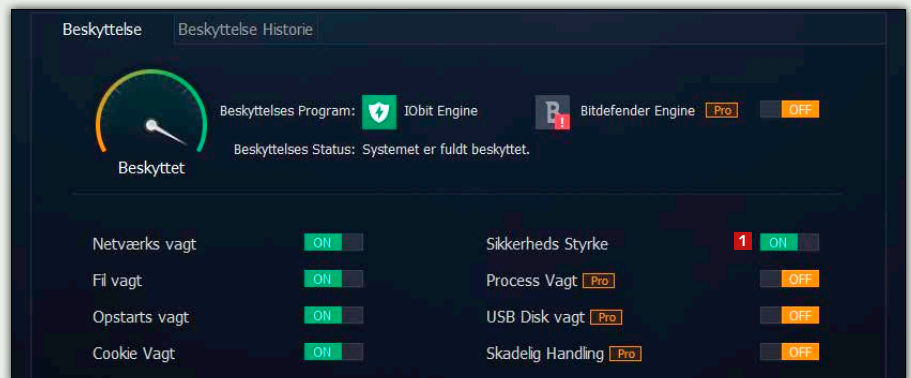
Beskyttelse | Beskyttelse Historie

Beskyttet

Beskyttelses Program: IObit Engine

B Bitdefender Engine Pro OFF

Beskyttelses Status: Systemet er fuldt beskyttet.

Netværks vagt ON

Fil vagt ON

Opstarts vagt ON

Cookie Vagt ON

Sikkerheds Styrke 1 ON

Process Vagt Pro OFF

USB Disk vagt Pro OFF

Skadelig Handling Pro OFF